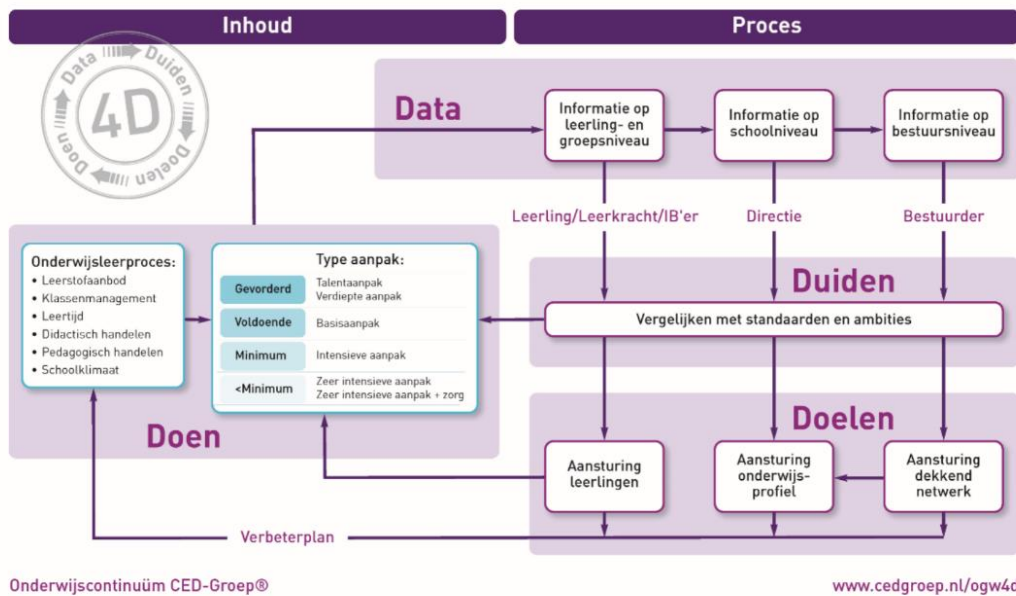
Inhoud

Proces

Data Duiden Doelen Doen 4D

Data

Informatie op leerling- en groepsniveau

Informatie op schoolniveau

Informatie op bestuursniveau

Leerling/Leerkracht/IB'er

Directie

Bestuurder

Onderwijsleerproces:
• Leerstofaanbod
• Klassenmanagement
• Leertijd
• Didactisch handelen
• Pedagogisch handelen
• Schoolklimaat

Type aanpak:

| | |
|---|---|
| Gevorderd | Talentaanpak Verdiepte aanpak |
| Voldoende | Basisaanpak |
| Minimum | Intensieve aanpak |
| <Minimum | Zeer intensieve aanpak Zeer intensieve aanpak + zorg |

Duiden

Vergelijken met standaarden en ambities

Doelen

Doen

Aansturing leerlingen

Aansturing onderwijs-profiel

Aansturing dekkend netwerk

Verbeterplan

Onderwijscontinuüm CED-Groep®

www.cedgroep.nl/ogw4d